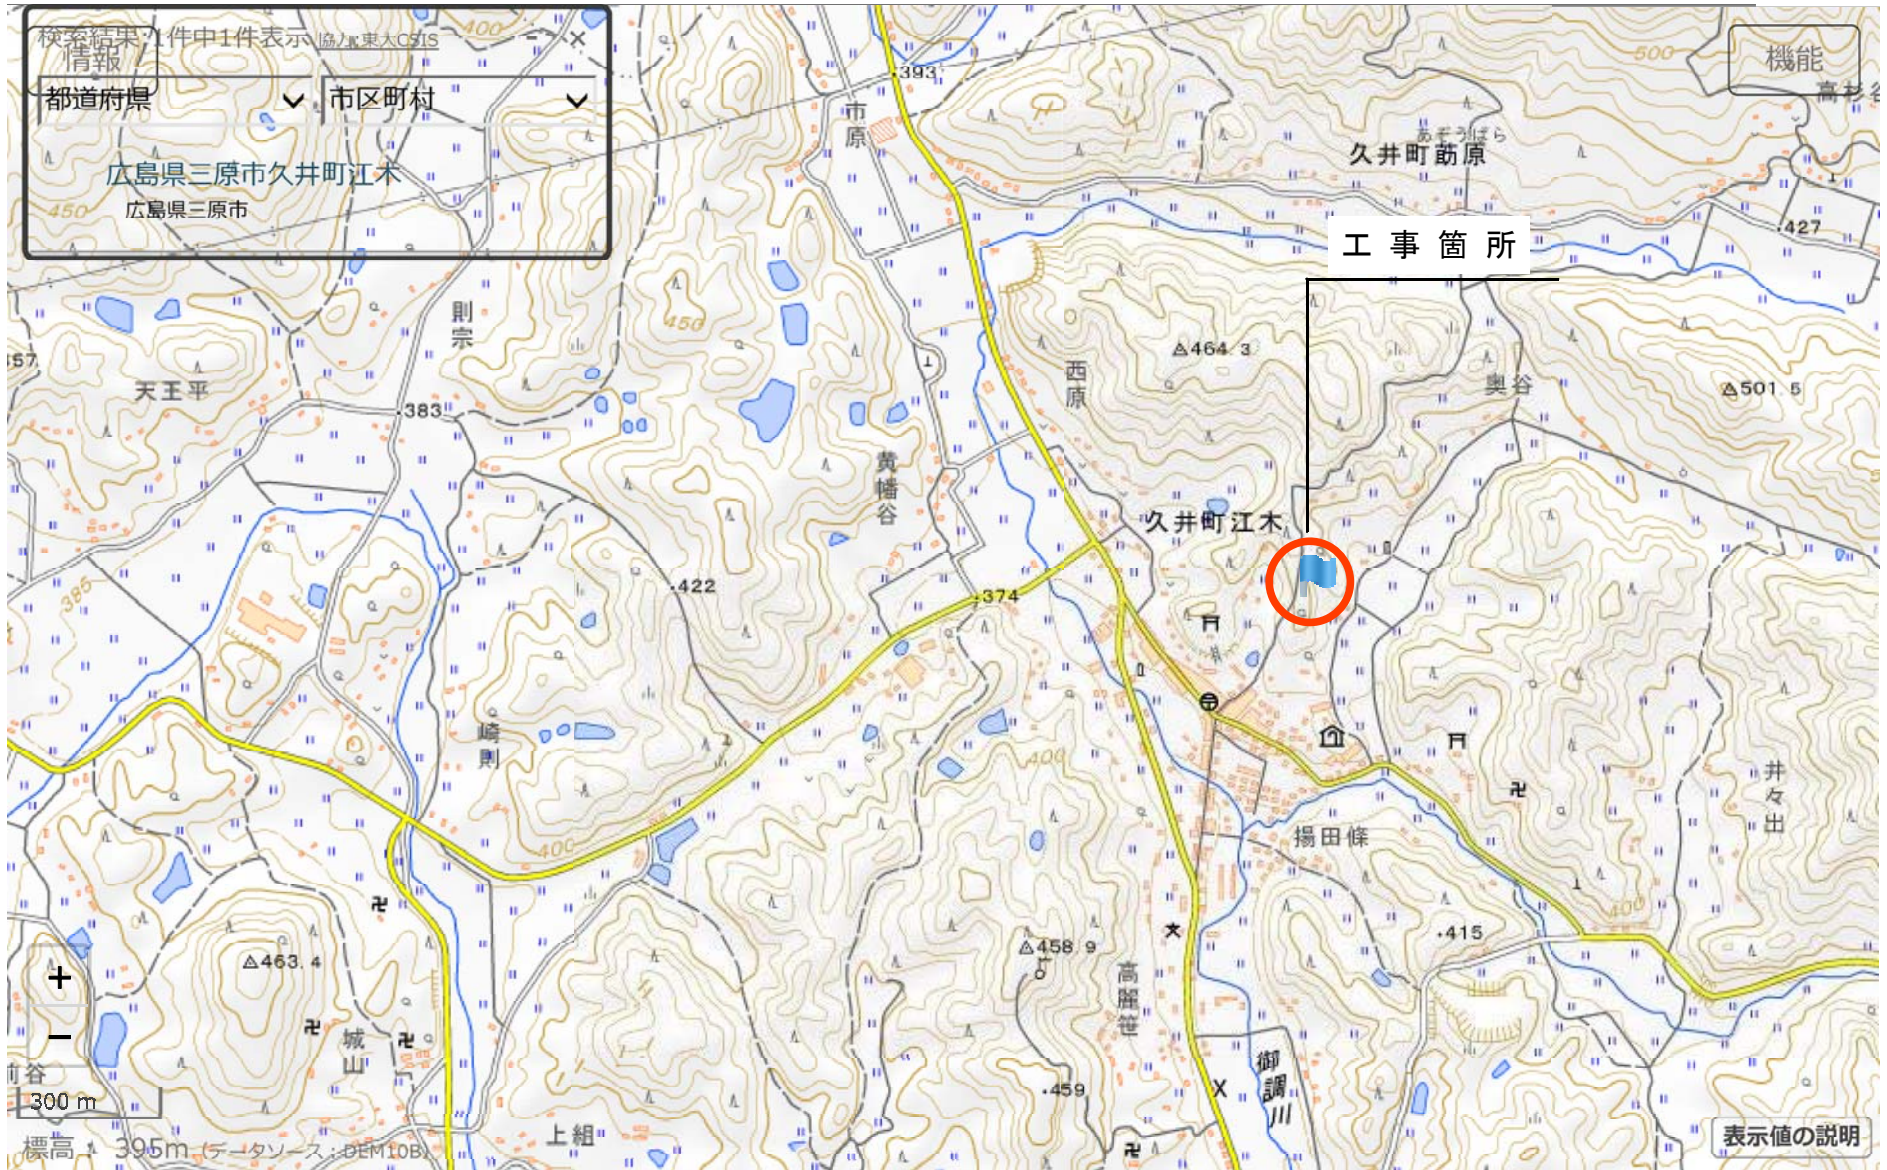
検索結果：1件中1件表示 協力：東大CSIS
情報
都道府県
市区町村
広島県三原市久井町江木
広島県三原市
450
機能
高杉
393
市原
あぞうばら
久井町莇原
500
427
工事箇所
則宗
450
△464.3
西原
奥谷
△501.6
57
天王平
383
黄幡谷
久井町江木
422
374
385
崎則
400
400
揚田條
井々出
400
415
△463.4
△458.9
高屋笹
城山
御調川
459
上組
300 m
標高： 395m (データソース：DEM10B)
表示値の説明
谷